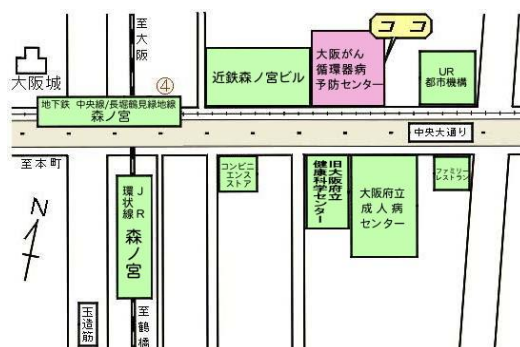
至大阪

大阪城

④

近鉄森ノ宮ビル

大阪がん循環器病予防センター

ココ

UR都市機構

地下鉄 中央線/長堀鶴見緑地線
森ノ宮

中央大通り

至本町

N

JR環状線 森ノ宮

コンビニエンスストア

旧大阪府立健康科学センター

大阪府立成人病センター

ファミリーレストラン

玉造筋

至鶴橋